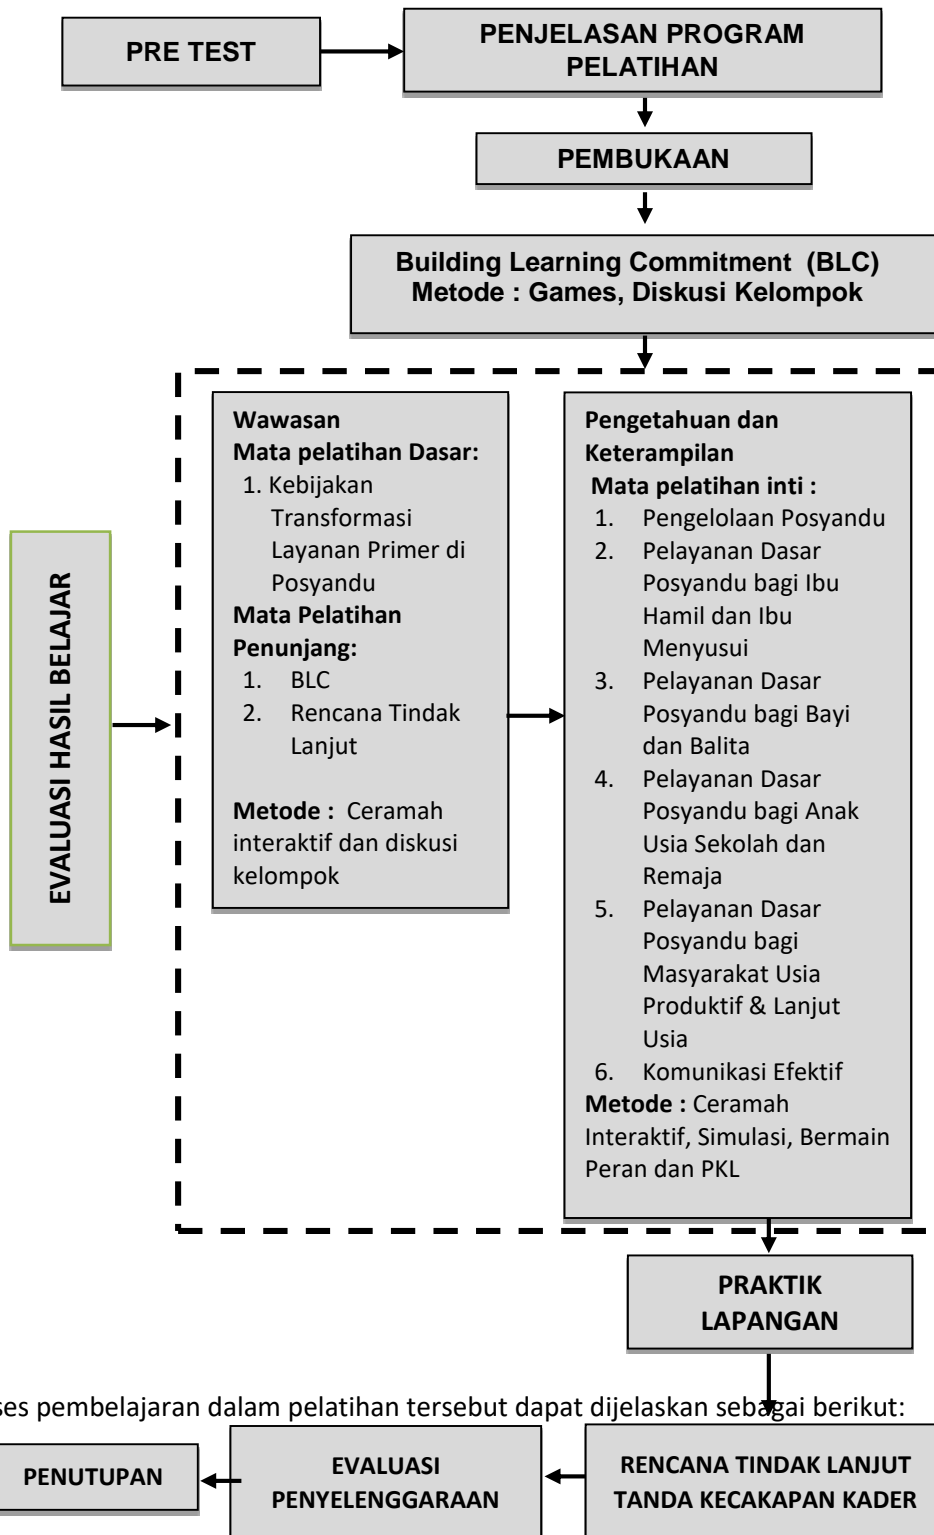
PRE TEST

PENJELASAN PROGRAM PELATIHAN

PEMBUKAAN

Building Learning Commitment (BLC)
Metode : Games, Diskusi Kelompok

EVALUASI HASIL BELAJAR

Wawasan
Mata pelatihan Dasar:
1. Kebijakan Transformasi Layanan Primer di Posyandu
Mata Pelatihan Penunjang:
1. BLC
2. Rencana Tindak Lanjut

Metode : Ceramah interaktif dan diskusi kelompok

Pengetahuan dan Keterampilan
Mata pelatihan inti :
1. Pengelolaan Posyandu
2. Pelayanan Dasar Posyandu bagi Ibu Hamil dan Ibu Menyusui
3. Pelayanan Dasar Posyandu bagi Bayi dan Balita
4. Pelayanan Dasar Posyandu bagi Anak Usia Sekolah dan Remaja
5. Pelayanan Dasar Posyandu bagi Masyarakat Usia Produktif & Lanjut Usia
6. Komunikasi Efektif
Metode : Ceramah Interaktif, Simulasi, Bermain Peran dan PKL

PRAKTIK LAPANGAN

ses pembelajaran dalam pelatihan tersebut dapat dijelaskan sebagai berikut:

PENUTUPAN

EVALUASI PENYELENGGARAAN

RENCANA TINDAK LANJUT TANDA KECAKAPAN KADER